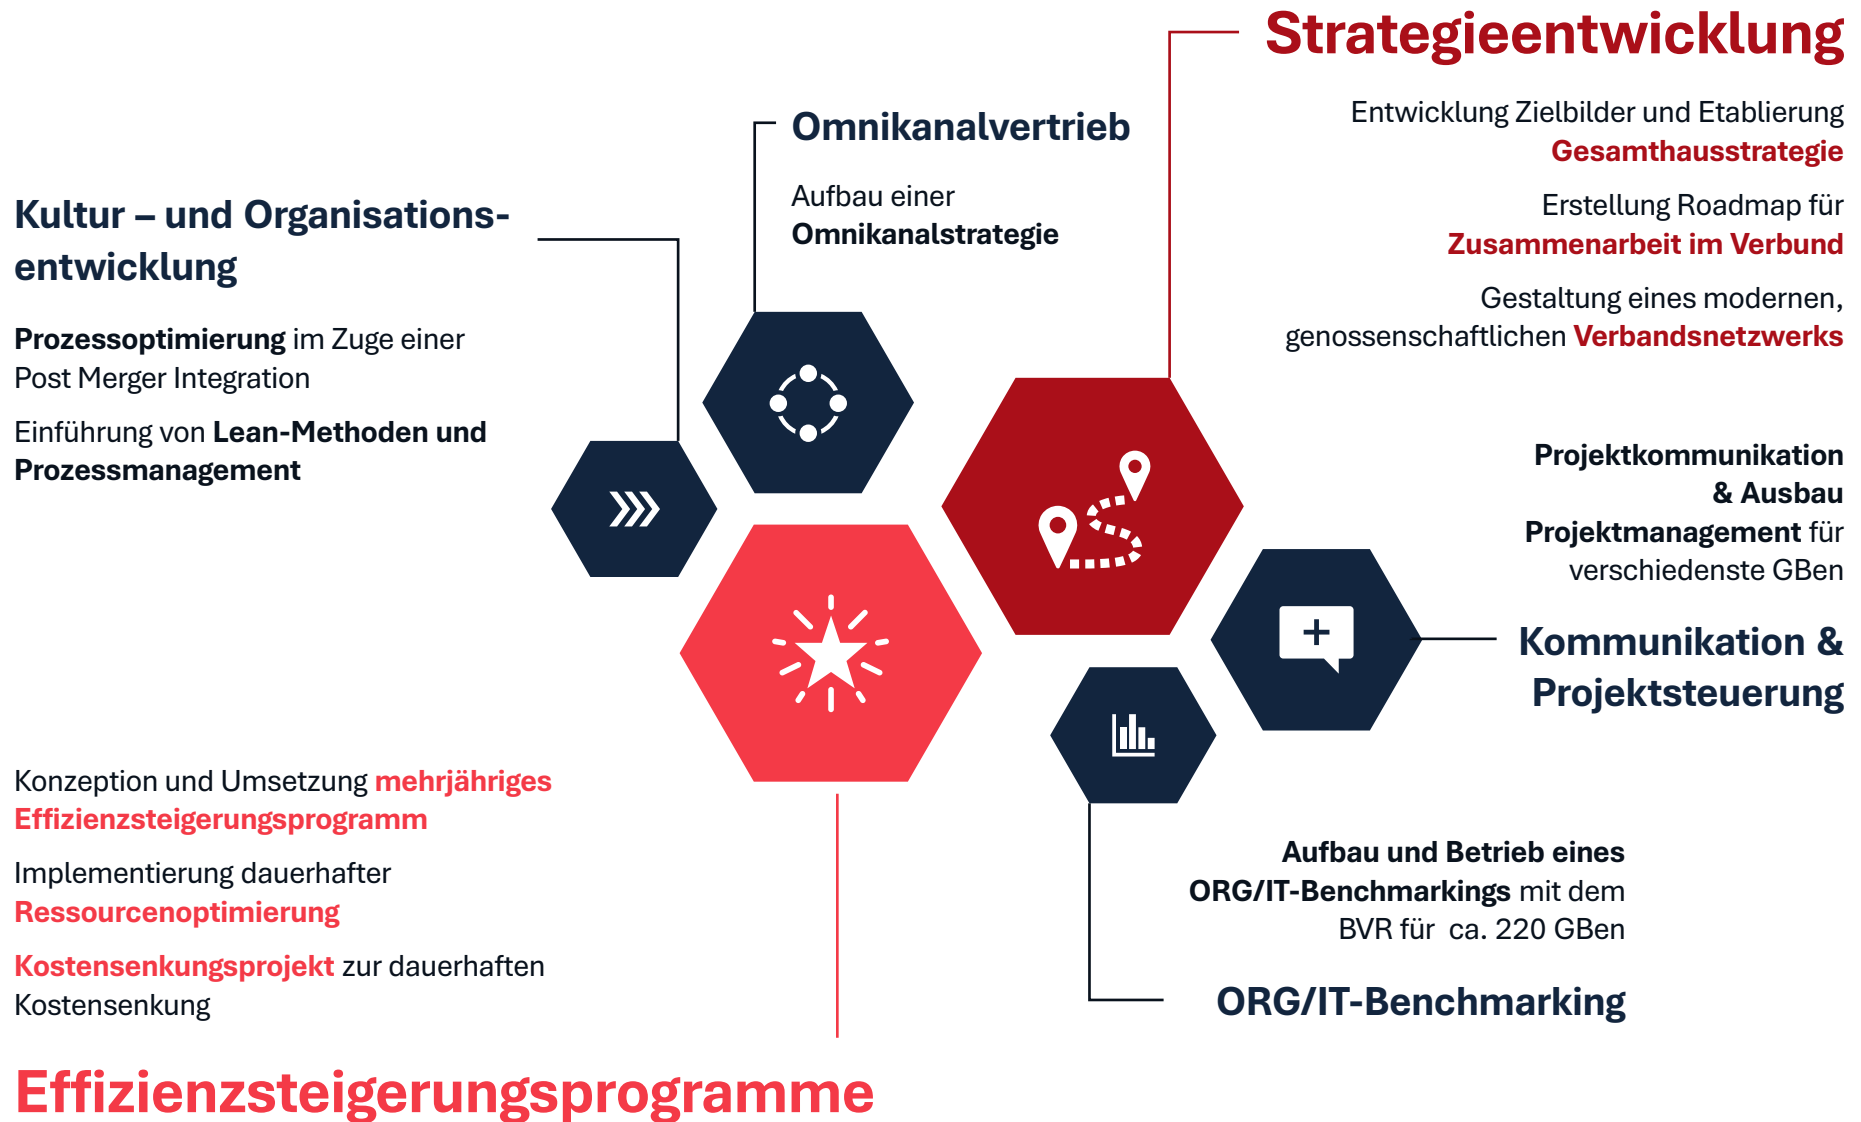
Strategieentwicklung

Entwicklung Zielbilder und Etablierung Gesamthausstrategie

Erstellung Roadmap für Zusammenarbeit im Verbund

Gestaltung eines modernen, genossenschaftlichen Verbandsnetzwerks

Omnikanalvertrieb

Aufbau einer Omnikanalstrategie

Kultur – und Organisationsentwicklung

Prozessoptimierung im Zuge einer Post Merger Integration

Einführung von Lean-Methoden und Prozessmanagement

Projektkommunikation & Ausbau Projektmanagement für verschiedenste GBen

Kommunikation & Projektsteuerung

Konzeption und Umsetzung mehrjähriges Effizienzsteigerungsprogramm

Implementierung dauerhafter Ressourcenoptimierung

Kostensenkungsprojekt zur dauerhaften Kostensenkung

Aufbau und Betrieb eines ORG/IT-Benchmarkings mit dem BVR für ca. 220 GBen

ORG/IT-Benchmarking

Effizienzsteigerungsprogramme